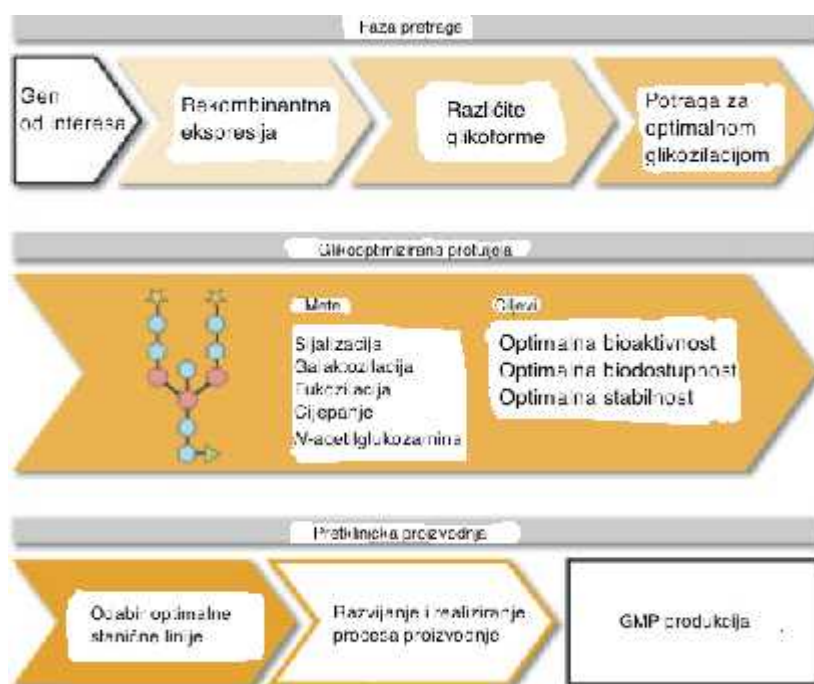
Faza pretrage

Gen od interesa

Rekombinantna ekspresija

Različite glikoforme

Potraga za optimalnom glikozilacijom

Glikooptimizirana proteina

Mete

Sijalizacija
Galaktozilacija
Fukozilacija
Cijepanje
N-acetilglukozamina

Ciljevi

Optimalna bioaktivnost
Optimalna biodostupnost
Optimalna stabilnost

Pretklinička proizvodnja

Odabir optimalne stanične linije

Razvijanje i realiziranje procesa proizvodnje

GMP produkcija